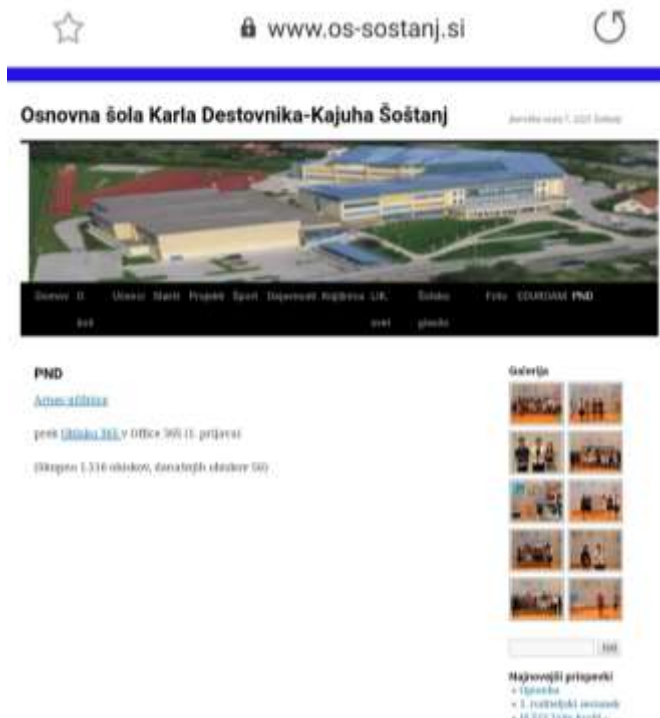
www.os-sostanj.si

Osnovna šola Karla Destovnika-Kajuha Šoštanj

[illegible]

Domov O šoli Učenci Starši Projekti Šport Dejavnosti Knjižnica Lik. svet Šolsko glasilo Foto EDURDAM PND

PND

Arnes učilnica

prek Oblaka 365 v Office 365 (1. prijava)

(Skupno 1.116 ogledov, današnjih ogledov 50)

Galerija

Išči

Najnovejši prispevki
• Ujemite
• 1. roditeljski sestanek
• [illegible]